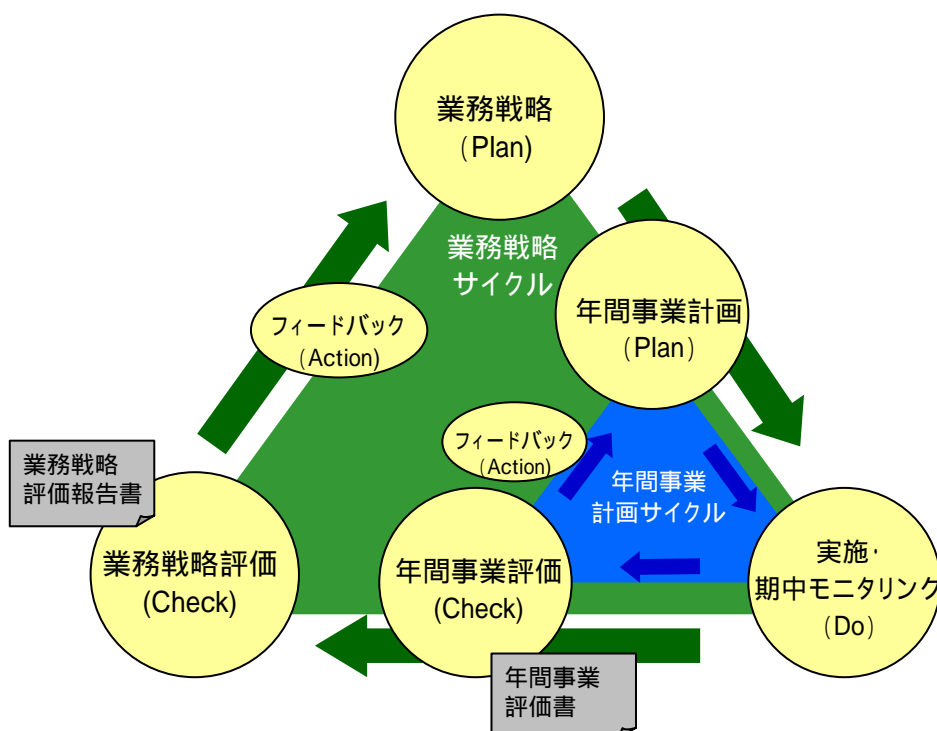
業務戦略
(Plan)

業務戦略
サイクル

年間事業計画
(Plan)

フィードバック
(Action)

フィードバック
(Action)

年間事業
計画サイクル

業務戦略
評価報告書

業務戦略評価
(Check)

年間事業評価
(Check)

実施･
期中モニタリング
(Do)

年間事業
評価書